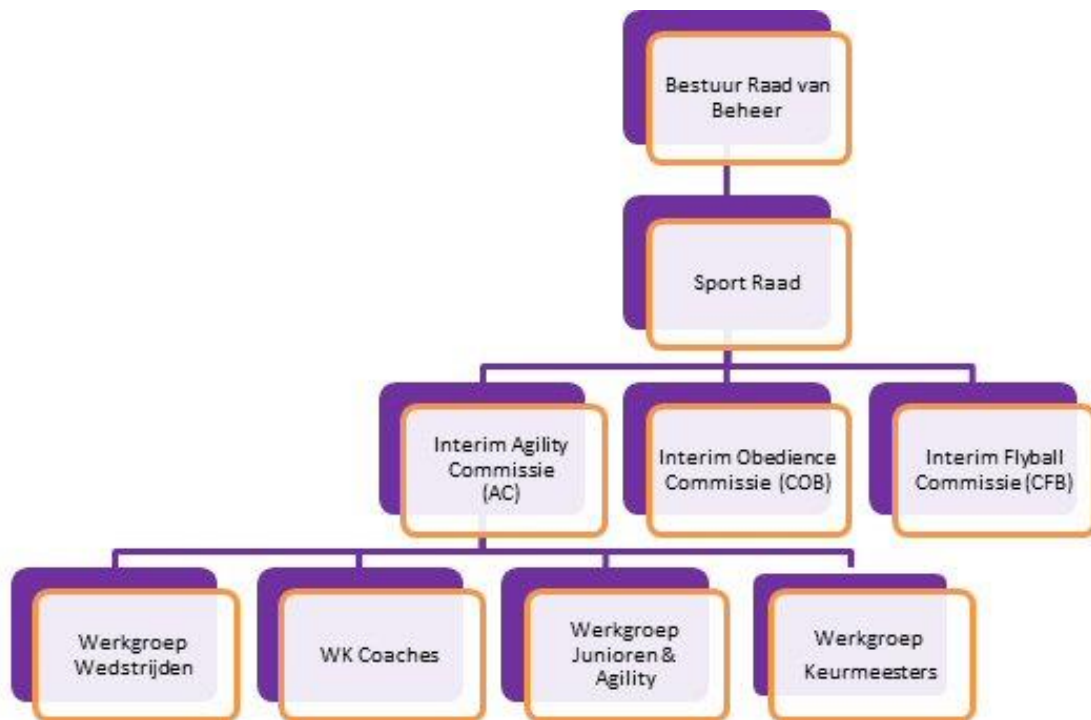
Bestuur Raad van Beheer

Sport Raad

Interim Agility Commissie (AC)

Interim Obedience Commissie (COB)

Interim Flyball Commissie (CFB)

Werkgroep Wedstrijden

WK Coaches

Werkgroep Junioren & Agility

Werkgroep Keurmeesters